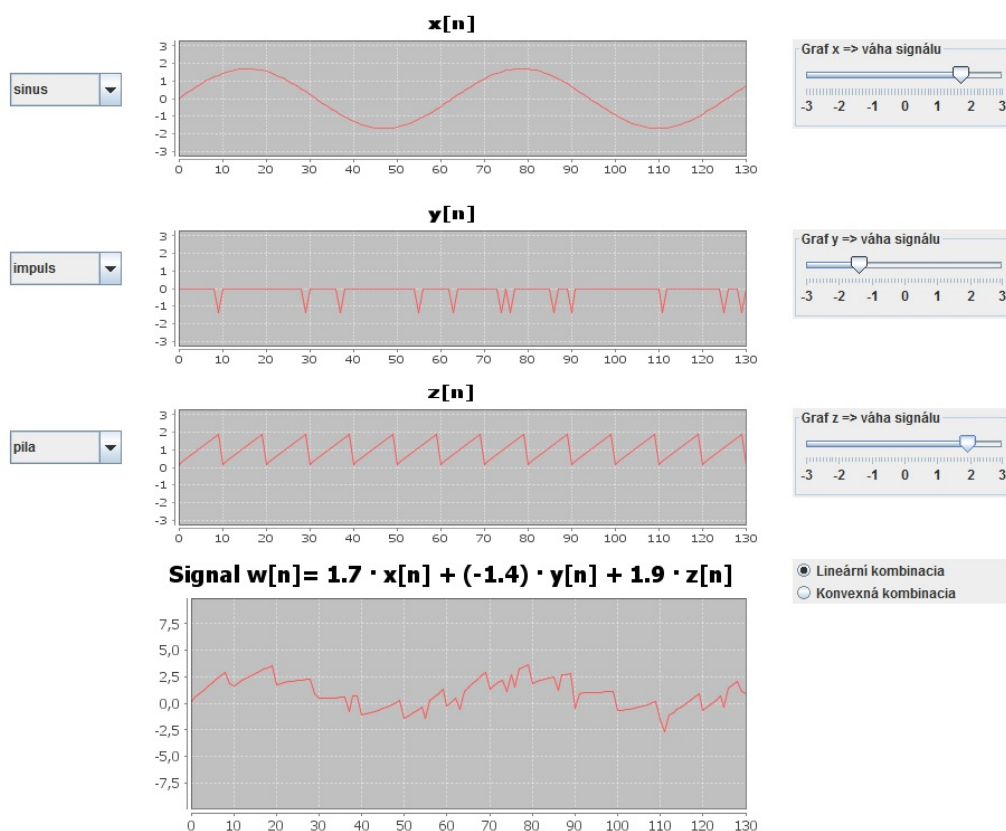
sinus

x[n]

3
2
1
0
-1
-2
-3

0 10 20 30 40 50 60 70 80 90 100 110 120 130

Graf x => váha signálu

-3 -2 -1 0 1 2 3

impuls

y[n]

3
2
1
0
-1
-2
-3

0 10 20 30 40 50 60 70 80 90 100 110 120 130

Graf y => váha signálu

-3 -2 -1 0 1 2 3

pila

z[n]

3
2
1
0
-1
-2
-3

0 10 20 30 40 50 60 70 80 90 100 110 120 130

Graf z => váha signálu

-3 -2 -1 0 1 2 3

Signal w[n]= 1.7 · x[n] + (-1.4) · y[n] + 1.9 · z[n]

Lineární kombinacia
Konvexná kombinacia

7,5
5,0
2,5
0,0
-2,5
-5,0
-7,5

0 10 20 30 40 50 60 70 80 90 100 110 120 130